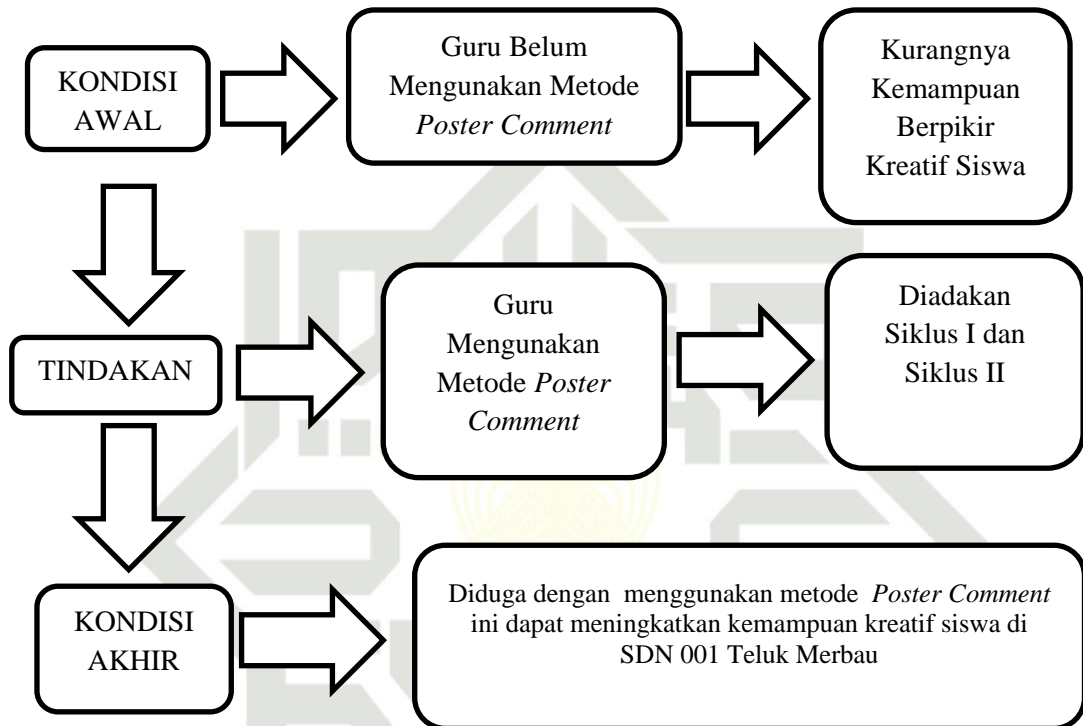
KONDISI AWAL

Guru Belum Mengunakan Metode *Poster Comment*

Kurangnya Kemampuan Berpikir Kreatif Siswa

TINDAKAN

Guru Mengunakan Metode *Poster Comment*

Diadakan Siklus I dan Siklus II

KONDISI AKHIR

Diduga dengan menggunakan metode *Poster Comment* ini dapat meningkatkan kemampuan kreatif siswa di SDN 001 Teluk Merbau